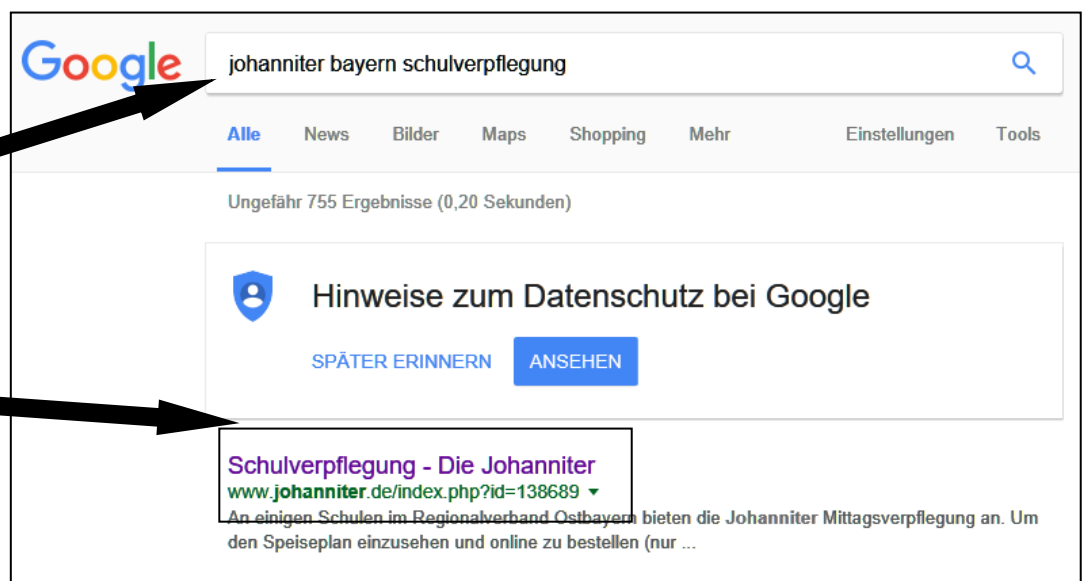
Google

johanniter bayern schulverpflegung

Alle News Bilder Maps Shopping Mehr Einstellungen Tools

Ungefähr 755 Ergebnisse (0,20 Sekunden)

Hinweise zum Datenschutz bei Google

SPÄTER ERINNERN ANSEHEN

Schulverpflegung - Die Johanniter
www.johanniter.de/index.php?id=138689
An einigen Schulen im Regionalverband Ostbayern bieten die Johanniter Mittagsverpflegung an. Um den Speiseplan einzusehen und online zu bestellen (nur ...